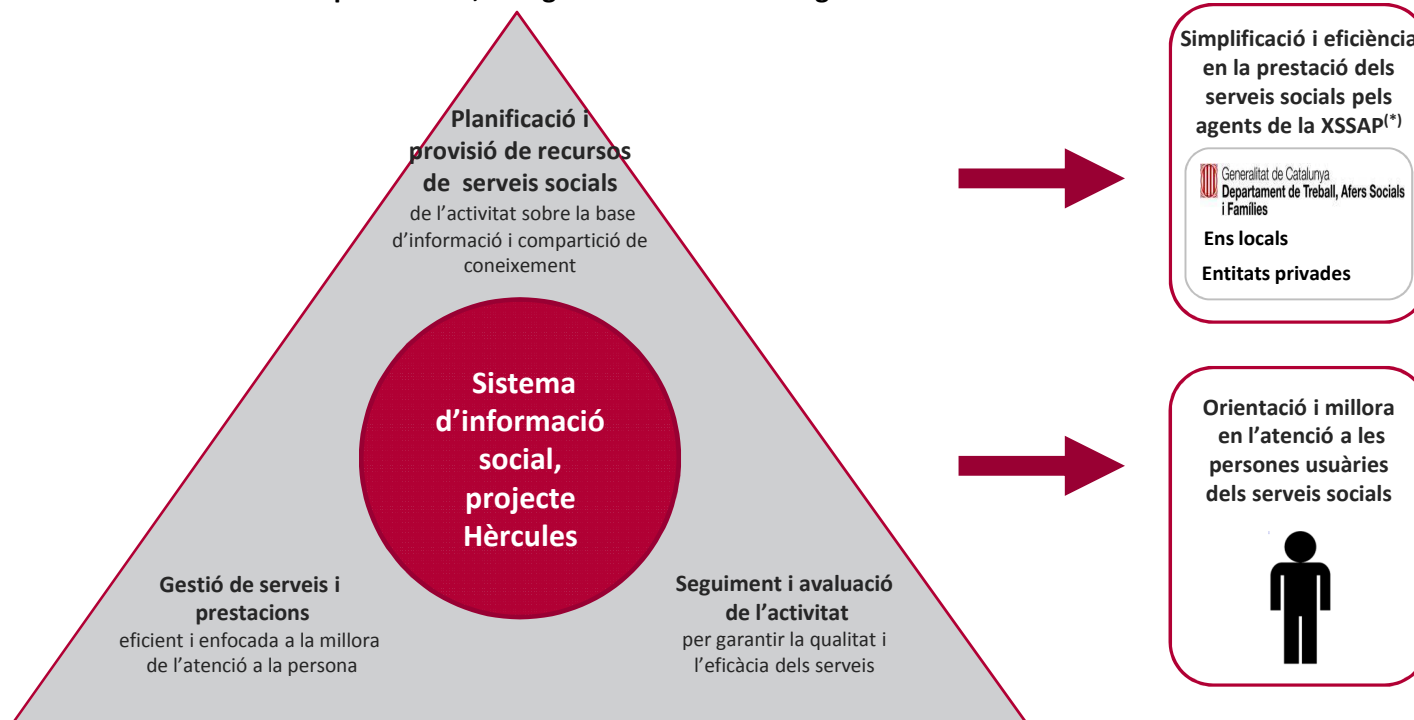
Planificació i provisió de recursos de serveis socials
de l'activitat sobre la base d'informació i compartició de coneixement

Sistema d'informació social, projecte Hèrcules

Gestió de serveis i prestacions
eficient i enfocada a la millora de l'atenció a la persona

Seguiment i avaluació de l'activitat
per garantir la qualitat i l'eficàcia dels serveis

Simplificació i eficiència en la prestació dels serveis socials pels agents de la XSSAP$^{(*)}$

Generalitat de Catalunya
Departament de Treball, Afers Socials i Famílies

Ens locals

Entitats privades

Orientació i millora en l'atenció a les persones usuàries dels serveis socials